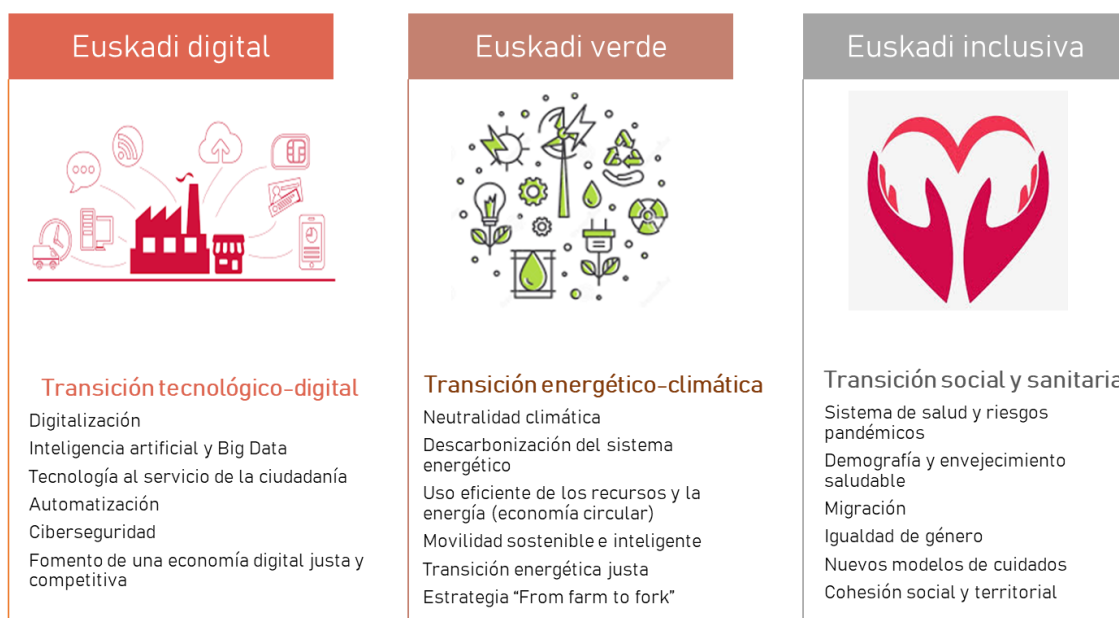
Euskadi digital

Transición tecnológico-digital

Digitalización

Inteligencia artificial y Big Data

Tecnología al servicio de la ciudadanía

Automatización

Ciberseguridad

Fomento de una economía digital justa y competitiva

Euskadi verde

Transición energético-climática

Neutralidad climática

Descarbonización del sistema energético

Uso eficiente de los recursos y la energía (economía circular)

Movilidad sostenible e inteligente

Transición energética justa

Estrategia "From farm to fork"

Euskadi inclusiva

Transición social y sanitaria

Sistema de salud y riesgos pandémicos

Demografía y envejecimiento saludable

Migración

Igualdad de género

Nuevos modelos de cuidados

Cohesión social y territorial